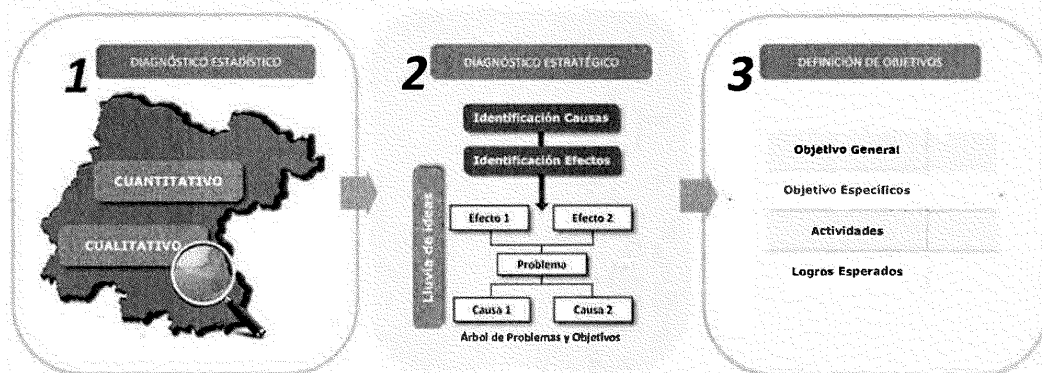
1

DIAGNÓSTICO ESTADÍSTICO

CUANTITATIVO

CUALITATIVO

2

DIAGNÓSTICO ESTRATÉGICO

Identificación Causas

Identificación Efectos

Lluvia de Ideas

Efecto 1

Efecto 2

Problema

Causa 1

Causa 2

Árbol de Problemas y Objetivos

3

DEFINICIÓN DE OBJETIVOS

Objetivo General

Objetivo Específicos

Actividades

Logros Esperados